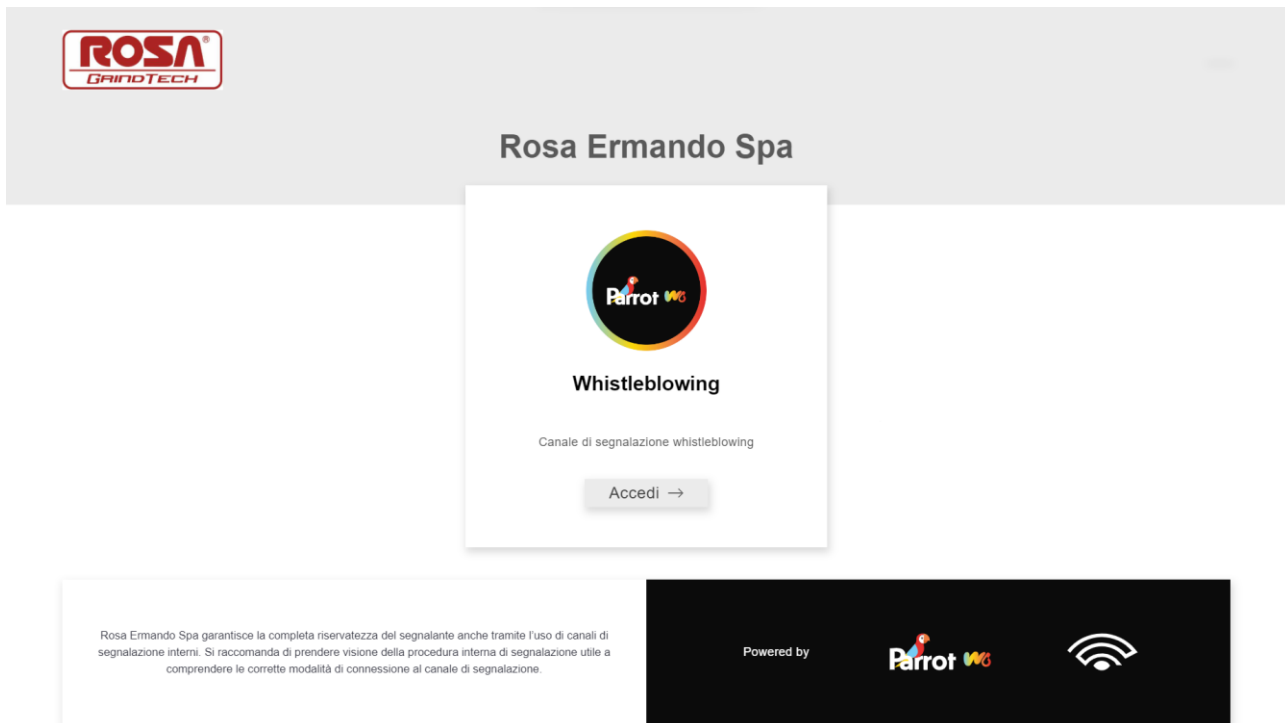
ROSA®
GRINDTECH

Rosa Ermando Spa

Parrot WB

Whistleblowing

Canale di segnalazione whistleblowing

Accedi →

Rosa Ermando Spa garantisce la completa riservatezza del segnalante anche tramite l'uso di canali di segnalazione interni. Si raccomanda di prendere visione della procedura interna di segnalazione utile a comprendere le corrette modalità di connessione al canale di segnalazione.

Powered by

Parrot WB